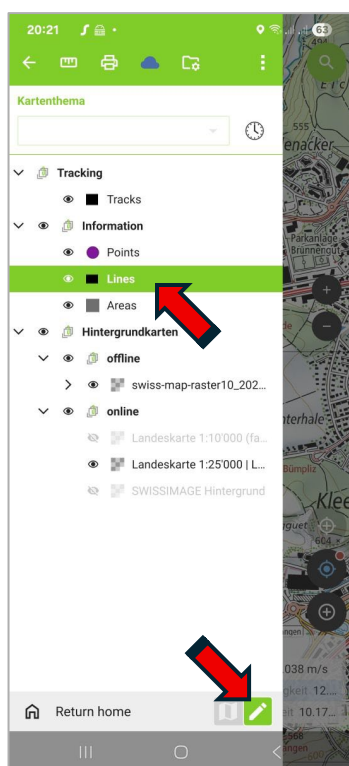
20:21

63

Kartenthema

Tracking

Tracks

Information

Points

Lines

Areas

Hintergrundkarten

offline

swiss-map-raster10_202...

online

Landeskarte 1:10'000 (fa...

Landeskarte 1:25'000 | L...

SWISSIMAGE Hintergrund

Return home

555

enacker

Parkanlage Brünnenrain

terhale

Bümpliz

Klee

664

038 m/s

keit 12...

keit 10.17...